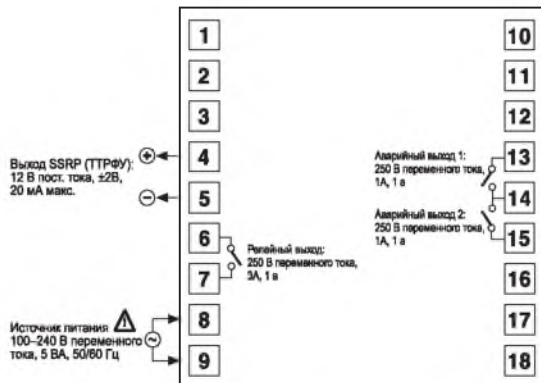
1
2
3
Выход SSRP (ТТРФУ): 12 В пост. тока, ±2В, 20 мА макс.
+
4
−
5
6
7
Релейный выход: 250 В переменного тока, 3А, 1 а
Источник питания 100–240 В переменного тока, 5 ВА, 50/60 Гц
8
9
10
11
12
Аварийный выход 1: 250 В переменного тока, 1А, 1 а
13
14
Аварийный выход 2: 250 В переменного тока, 1А, 1 а
15
16
17
18